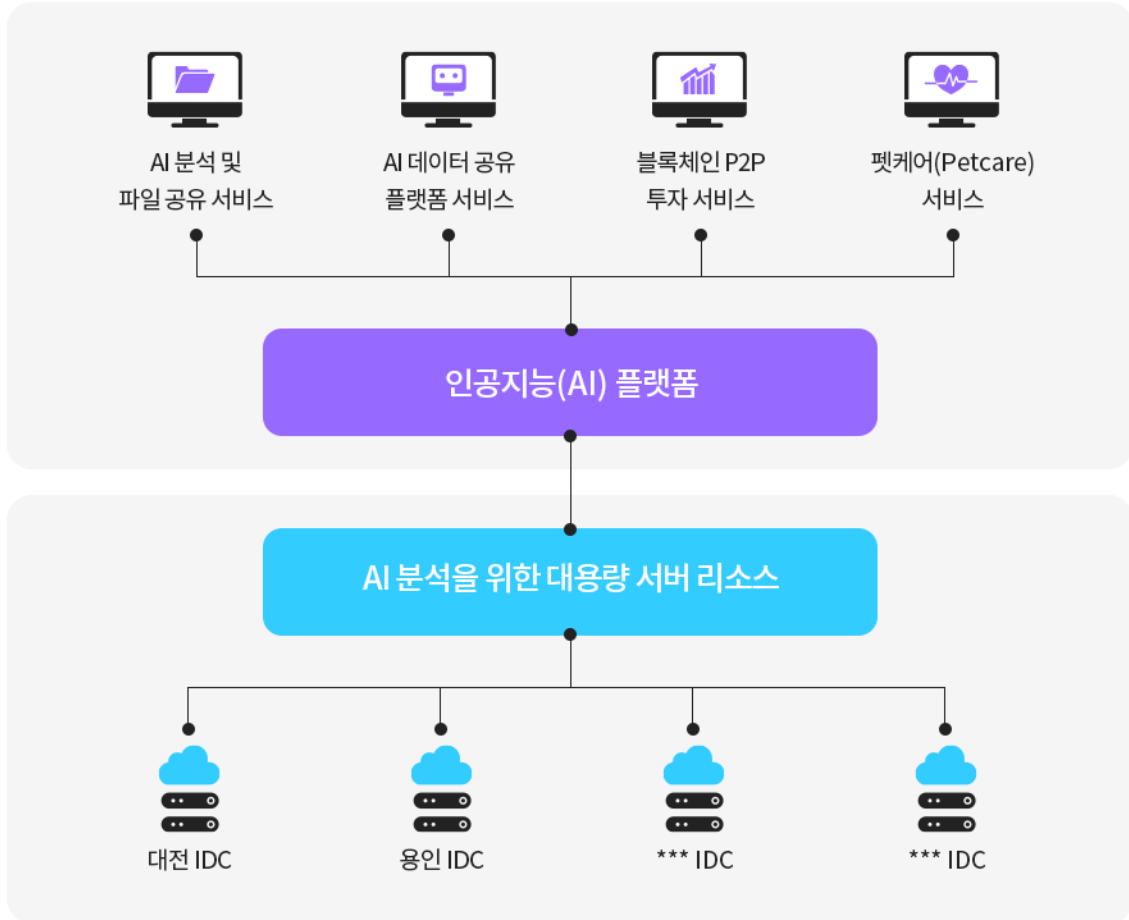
AI 분석 및 파일 공유 서비스

AI 데이터 공유 플랫폼 서비스

블록체인 P2P 투자 서비스

펫케어(Petcare) 서비스

인공지능(AI) 플랫폼

AI 분석을 위한 대용량 서버 리소스

대전 IDC

용인 IDC

*** IDC

*** IDC